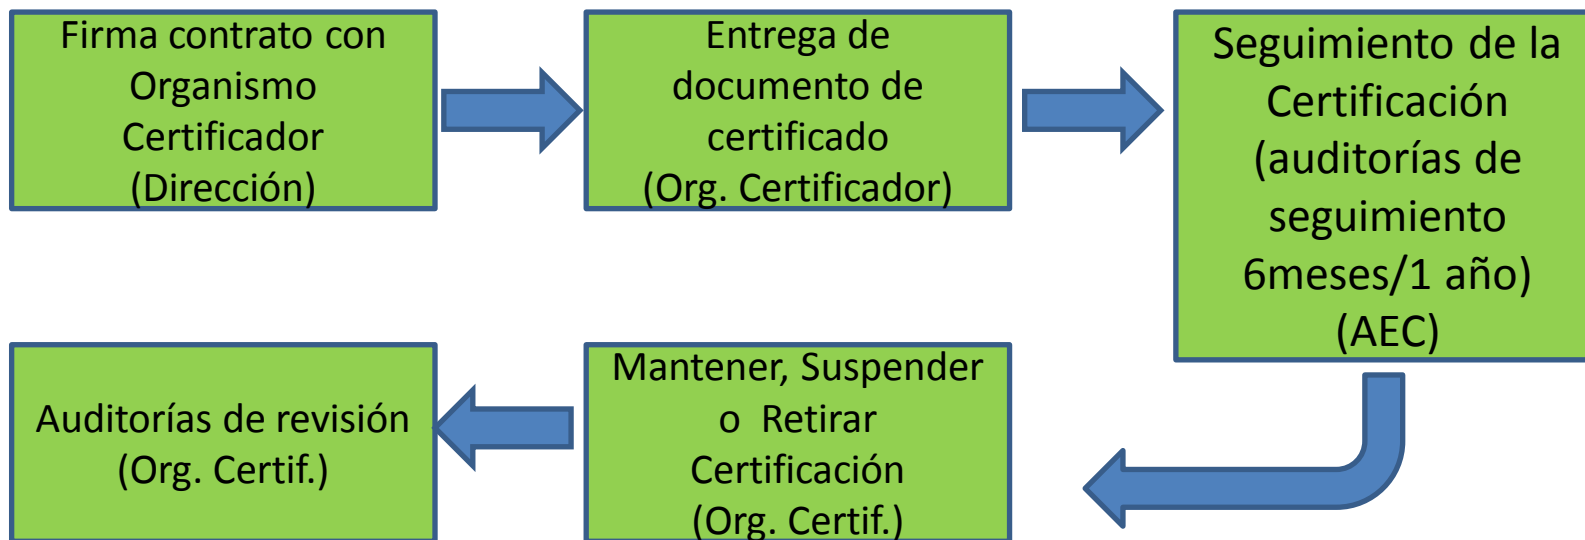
Firma contrato con Organismo Certificador (Dirección)

Entrega de documento de certificado (Org. Certificador)

Seguimiento de la Certificación (auditorías de seguimiento 6meses/1 año) (AEC)

Mantener, Suspender o Retirar Certificación (Org. Certif.)

Auditorías de revisión (Org. Certif.)